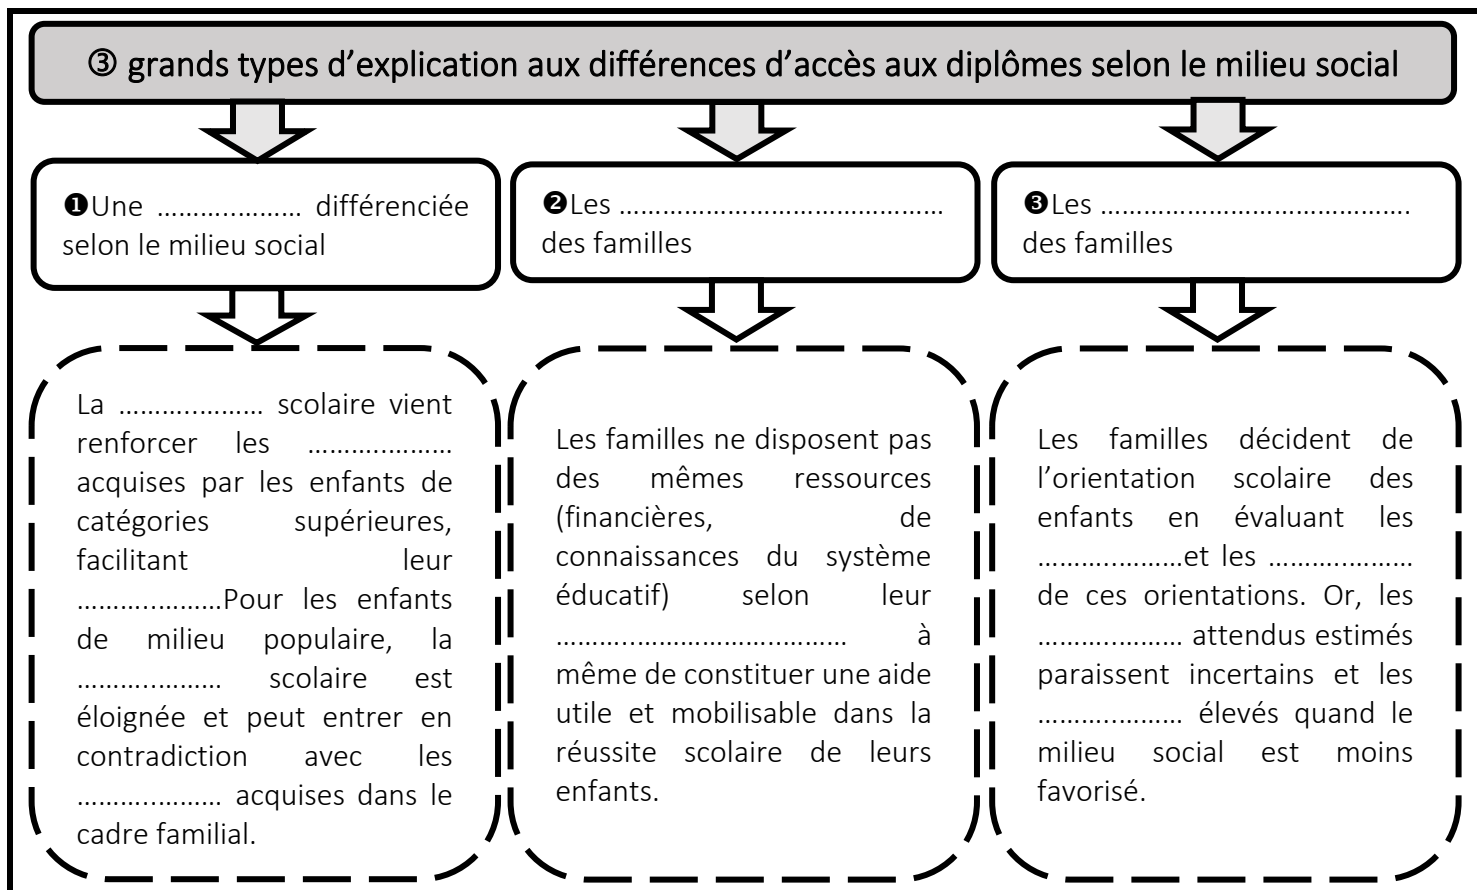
③ grands types d'explication aux différences d'accès aux diplômes selon le milieu social

❶Une ………………… différenciée selon le milieu social

❷Les …………………………………… des familles

❸Les …………………………………… des familles

La ………………… scolaire vient renforcer les ………………… acquises par les enfants de catégories supérieures, facilitant leur …………………Pour les enfants de milieu populaire, la ………………… scolaire est éloignée et peut entrer en contradiction avec les ………………… acquises dans le cadre familial.

Les familles ne disposent pas des mêmes ressources (financières, de connaissances du système éducatif) selon leur ……………………………… à même de constituer une aide utile et mobilisable dans la réussite scolaire de leurs enfants.

Les familles décident de l'orientation scolaire des enfants en évaluant les …………………et les ………………… de ces orientations. Or, les ………………… attendus estimés paraissent incertains et les ………………… élevés quand le milieu social est moins favorisé.